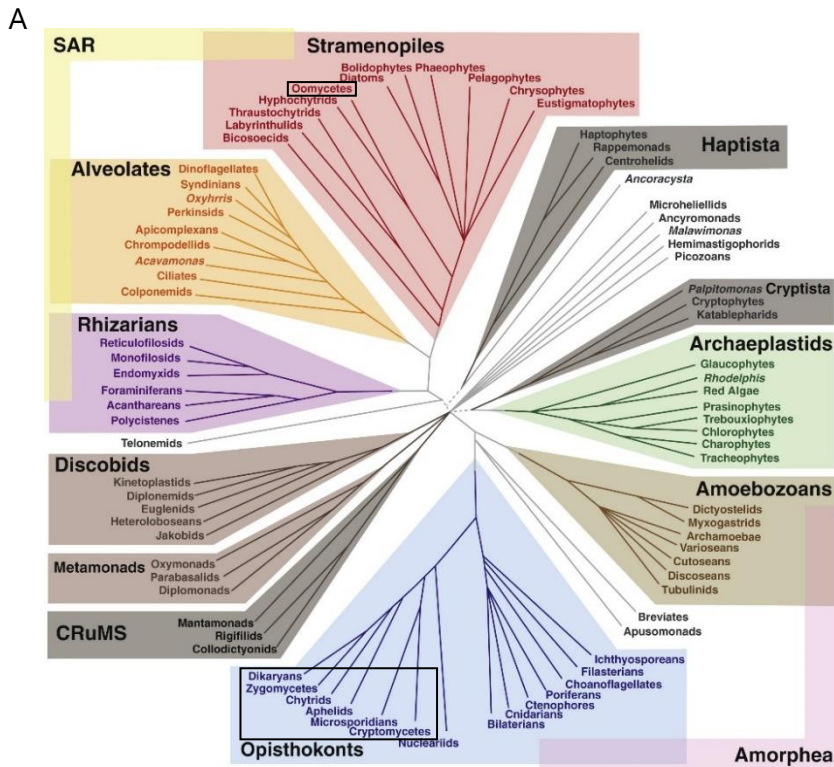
A

SAR

Stramenopiles
Bolidophytes
Phaeophytes
Diatoms
Oomycetes
Pelagophytes
Chrysophytes
Eustigmatophytes
Hyphochytrids
Thraustochytrids
Labyrinthulids
Bicosoecids

Haptista
Haptophytes
Rappemonads
Centrohelids
Ancoracysta

Alveolates
Dinoflagellates
Syndinians
Oxyhrris
Perkinsids
Apicomplexans
Chrompodellids
Acavamonas
Ciliates
Colponemids

Microheliellids
Ancyromonads
Malawimonas
Hemimastigophorids
Picozoans

Palpitomonas
Cryptista
Cryptophytes
Katablepharids

Rhizarians
Reticulofilosids
Monofilosids
Endomyxids
Foraminiferans
Acanthareans
Polycistenes

Archaeplastids
Glaucophytes
Rhodelphis
Red Algae
Prasinophytes
Trebouxiophytes
Chlorophytes
Charophytes
Tracheophytes

Telonemids

Discobids
Kinetoplastids
Diplonemids
Euglenids
Heteroloboseans
Jakobids

Amoebozoans
Dictyostelids
Myxogastrids
Archamoebae
Varioseans
Cutoseans
Discoseans
Tubulinids

Metamonads
Oxymonads
Parabasalids
Diplomonads

CRuMS
Mantamonads
Rigifilids
Collodictyonids

Breviates
Apusomonads

Dikaryans
Zygomycetes
Chytrids
Aphelids
Microsporidians
Cryptomycetes
Nucleariids

Ichthyosporeans
Filasterians
Choanoflagellates
Poriferans
Ctenophores
Cnidarians
Bilaterians

Opisthokonts

Amorphea